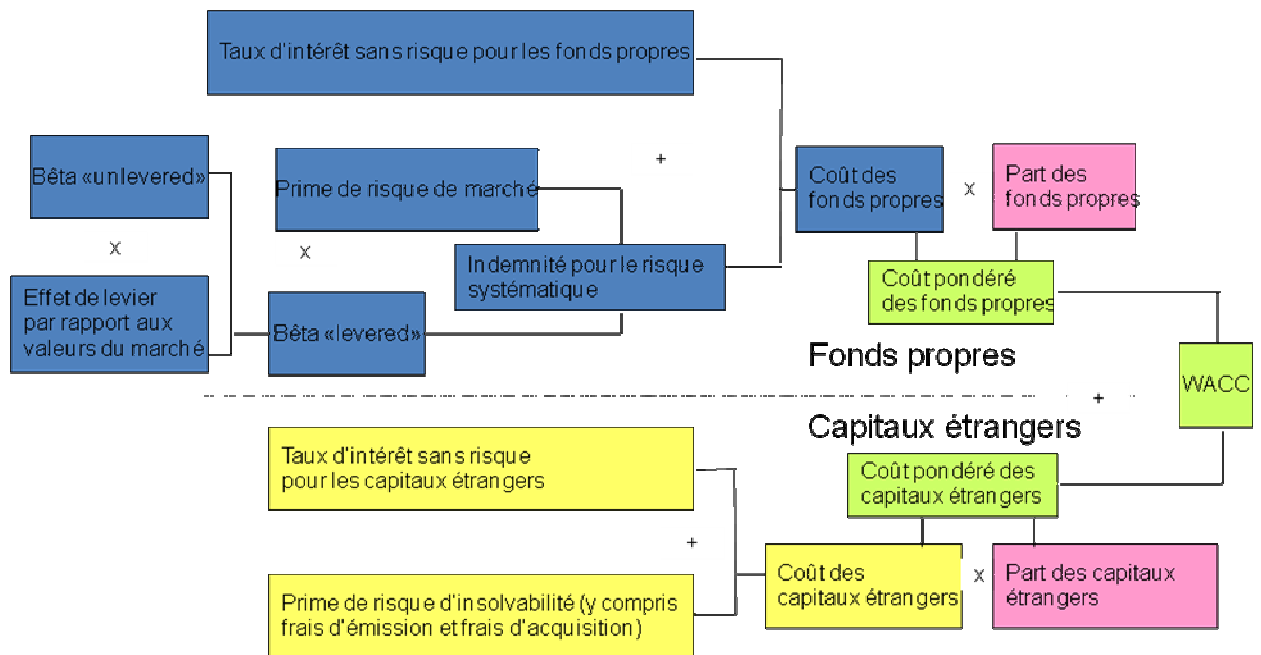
Taux d'intérêt sans risque pour les fonds propres

Bêta «unlevered»

x

Effet de levier par rapport aux valeurs du marché

Prime de risque de marché

x

Bêta «levered»

+

Indemnité pour le risque systématique

Coût des fonds propres

x

Part des fonds propres

Coût pondéré des fonds propres

Fonds propres

WACC

+

Capitaux étrangers

Taux d'intérêt sans risque pour les capitaux étrangers

+

Prime de risque d'insolvabilité (y compris frais d'émission et frais d'acquisition)

Coût pondéré des capitaux étrangers

Coût des capitaux étrangers

x

Part des capitaux étrangers